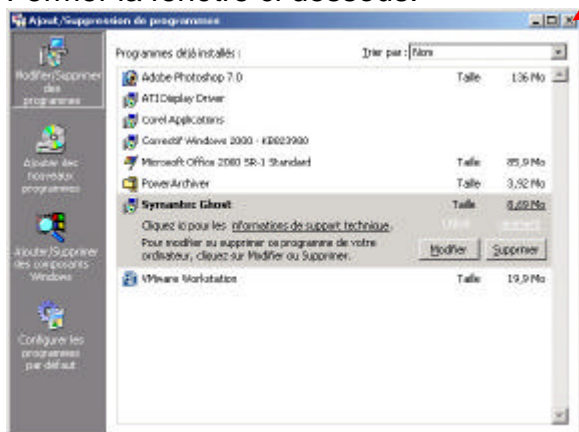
l'onnet la fenêtre ci-dessous.

Ajout/Suppression de programmes

Modifier/Supprimer des programmes

Ajouter de nouveaux programmes

Ajouter/Supprimer des composants Windows

Configurer les programmes par défaut

Programmes déjà installés :

Trier par : Nom

| | | |
|---|---|---|
| Adobe Photoshop 7.0 | Taille | 136 Mo |
| ATI Display Driver | | |
| Corel Applications | | |
| Correctif Windows 2000 - KB823980 | | |
| Microsoft Office 2000 SR-1 Standard | Taille | 85,9 Mo |
| PowerArchiver | Taille | 3,92 Mo |
| Symantec Ghost | Taille | 8,69 Mo |

Cliquez ici pour les informations de support technique.

Utilisé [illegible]

Pour modifier ou supprimer ce programme de votre ordinateur, cliquez sur Modifier ou Supprimer.

Modifier Supprimer

| | | |
|---|---|---|
| VMware Workstation | Taille | 19,9 Mo |